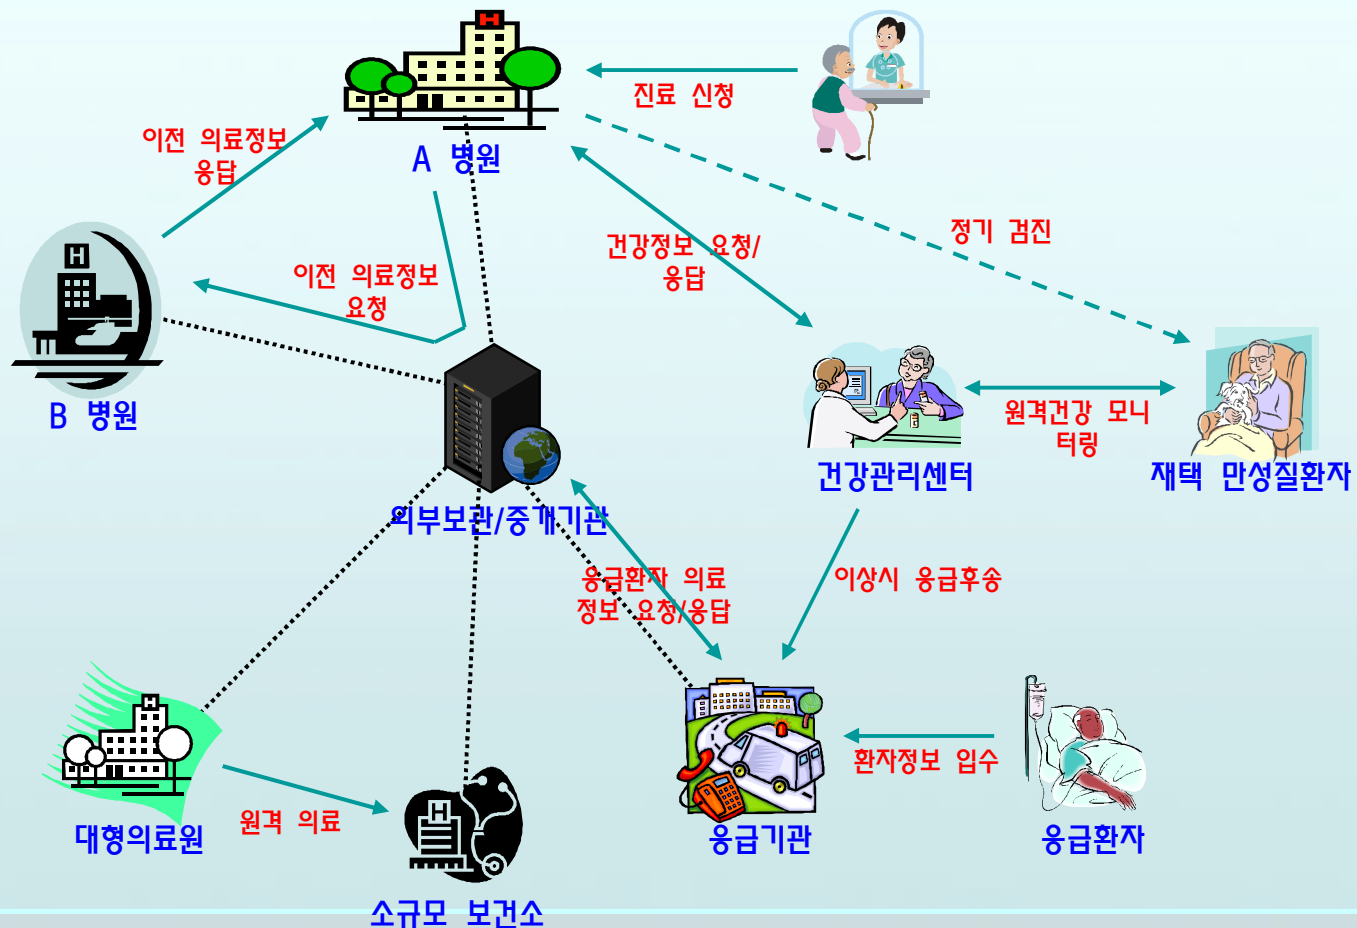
A 병원

진료 신청

이전 의료정보 응답

정기 검진

건강정보 요청/ 응답

B 병원

이전 의료정보 요청

원격건강 모니터링

건강관리센터

재택 만성질환자

외부보관/중개기관

응급환자 의료 정보 요청/응답

이상시 응급후송

환자정보 입수

대형의료원

원격 의료

응급기관

응급환자

소규모 보건소